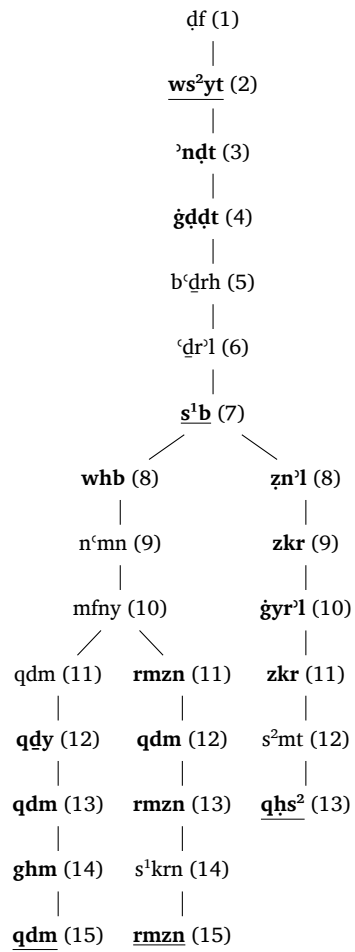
ḏf (1)

**ws²yt** (2)

**ʾnḍt** (3)

**ġḍḍt** (4)

bʿḏrh (5)

ʿḏrʾl (6)

**s¹b** (7)

**whb** (8)

**ẓnʾl** (8)

nʿmn (9)

**zkr** (9)

mfny (10)

**ġyrʾl** (10)

qdm (11)

**rmzn** (11)

**zkr** (11)

**qḏy** (12)

**qdm** (12)

s²mt (12)

**qdm** (13)

**rmzn** (13)

**qḥs²** (13)

**ghm** (14)

s¹krn (14)

**qdm** (15)

**rmzn** (15)